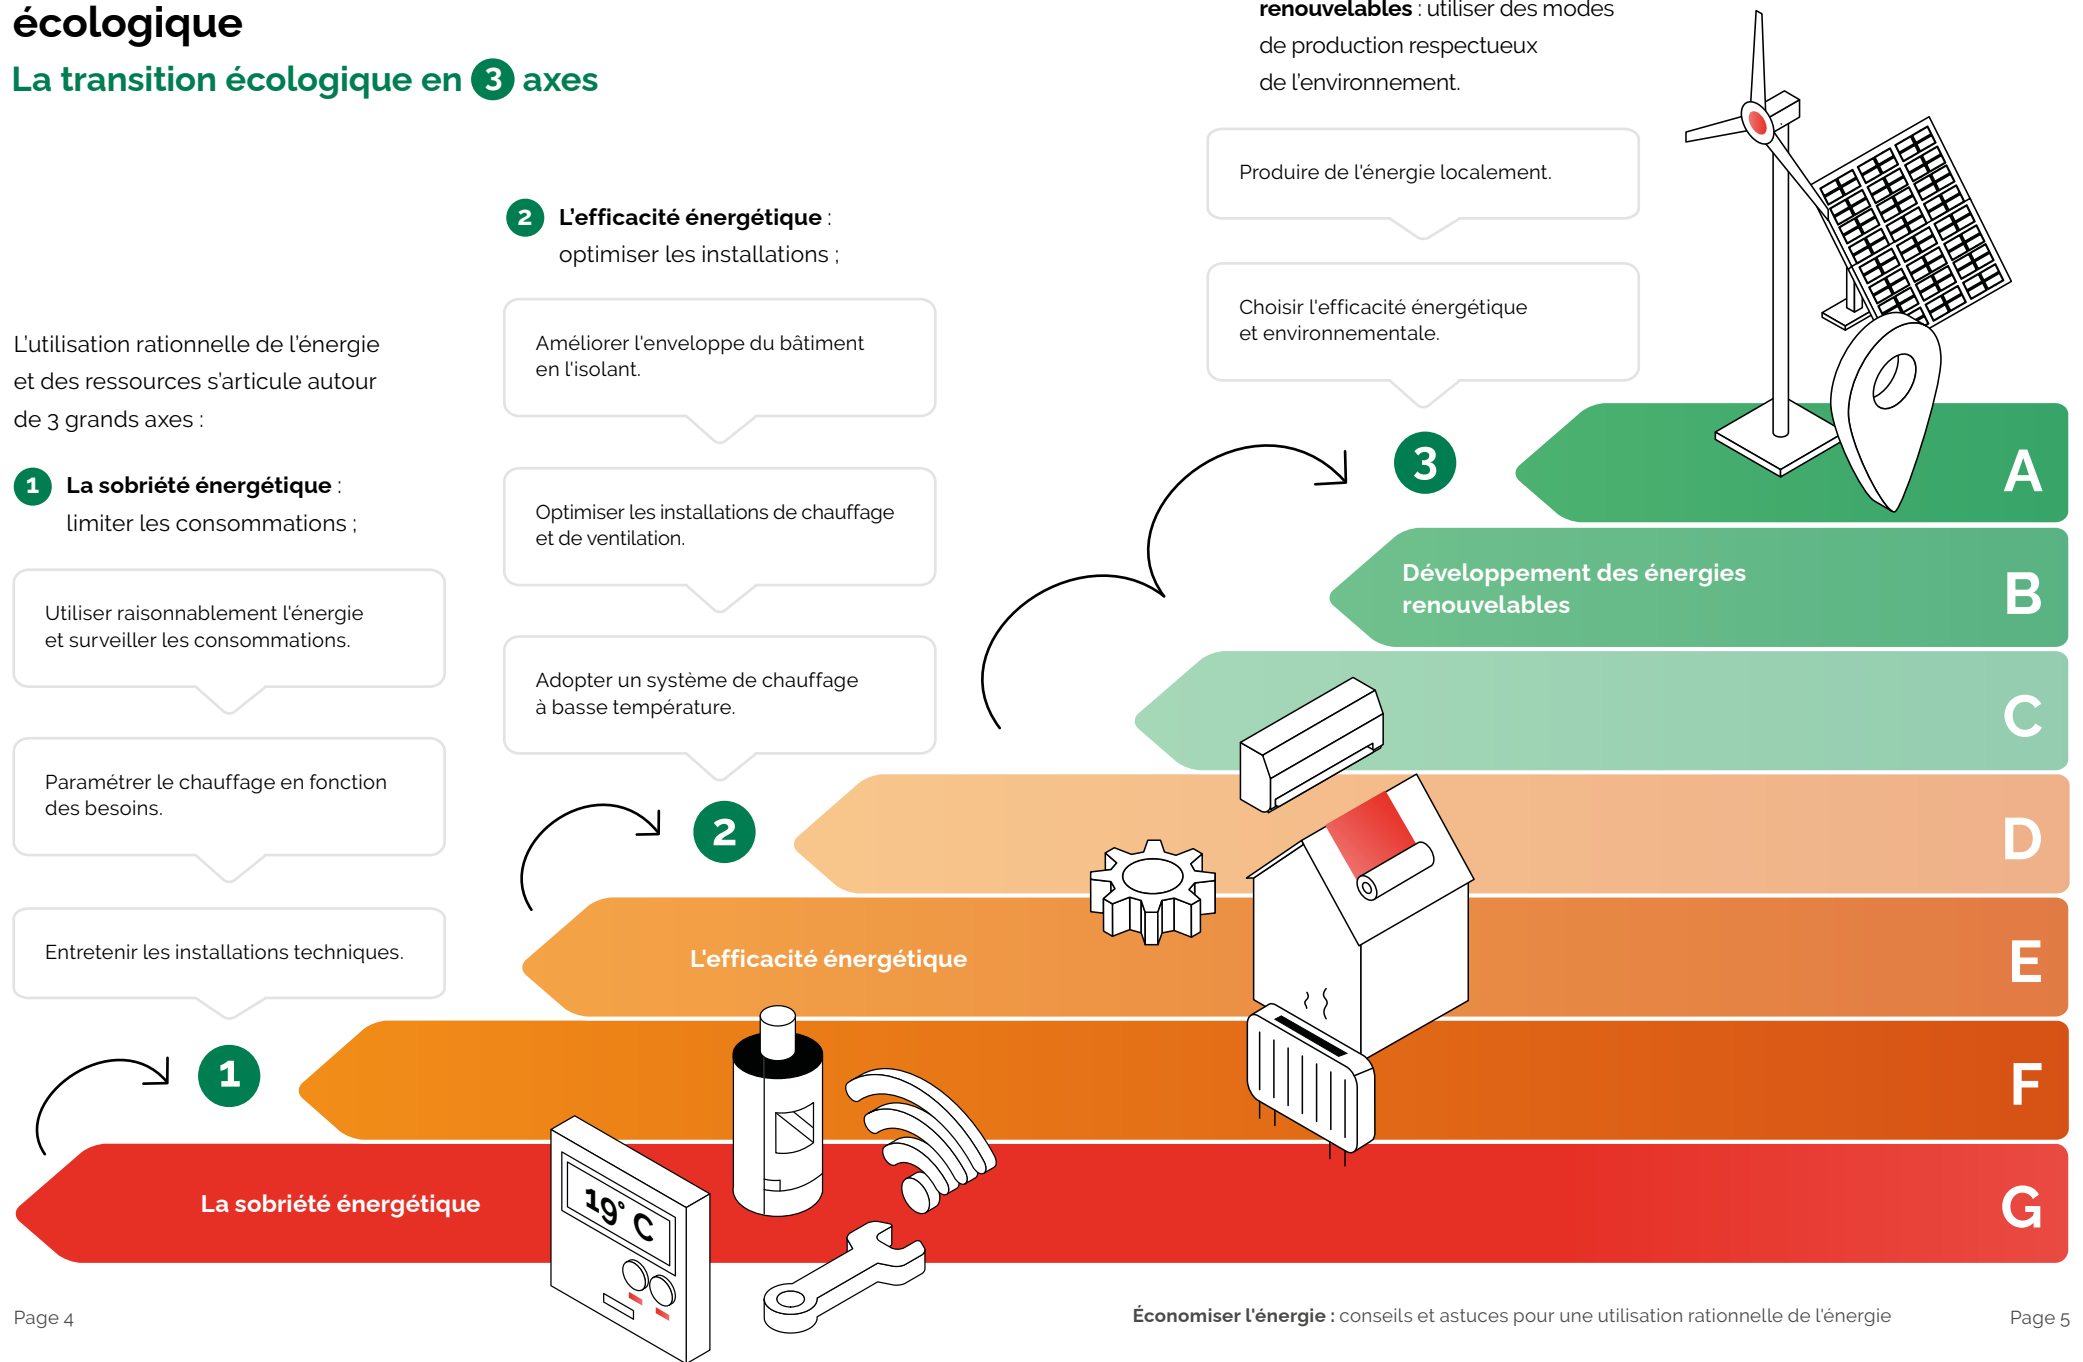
écologique

La transition écologique en 3 axes

L'utilisation rationnelle de l'énergie et des ressources s'articule autour de 3 grands axes :

1 La sobriété énergétique : limiter les consommations ;

Utiliser raisonnablement l'énergie et surveiller les consommations.

Paramétrer le chauffage en fonction des besoins.

Entretenir les installations techniques.

1

2 L'efficacité énergétique : optimiser les installations ;

Améliorer l'enveloppe du bâtiment en l'isolant.

Optimiser les installations de chauffage et de ventilation.

Adopter un système de chauffage à basse température.

2

renouvelables : utiliser des modes de production respectueux de l'environnement.

Produire de l'énergie localement.

Choisir l'efficacité énergétique et environnementale.

3

A

Développement des énergies renouvelables

B

C

D

L'efficacité énergétique

E

F

La sobriété énergétique

G

19° C

Page 4

Économiser l'énergie : conseils et astuces pour une utilisation rationnelle de l'énergie

Page 5